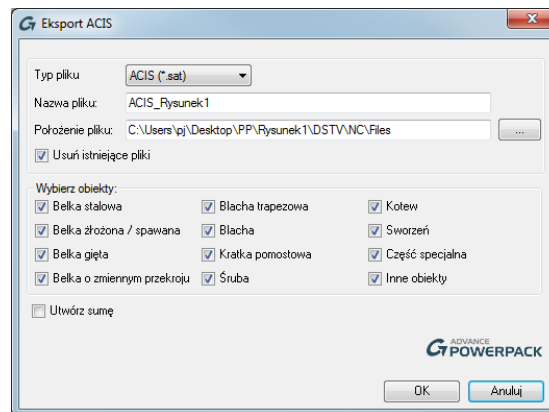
Eksport ACIS

Typ pliku ACIS (*.sat)

Nazwa pliku: ACIS_Rysunek1

Położenie pliku: C:\Users\pj\Desktop\PP\Rysunek1\DSTV\NC\Files ...

Usuń istniejące pliki

Wybierz obiekty:

Belka stalowa
Belka złożona / spawana
Belka gięta
Belka o zmiennym przekroju

Blacha trapezowa
Blacha
Kratka pomostowa
Śruba

Kotew
Sworzeń
Część specjalna
Inne obiekty

Utwórz sumę

ADVANCE POWERPACK

OK Anuluj